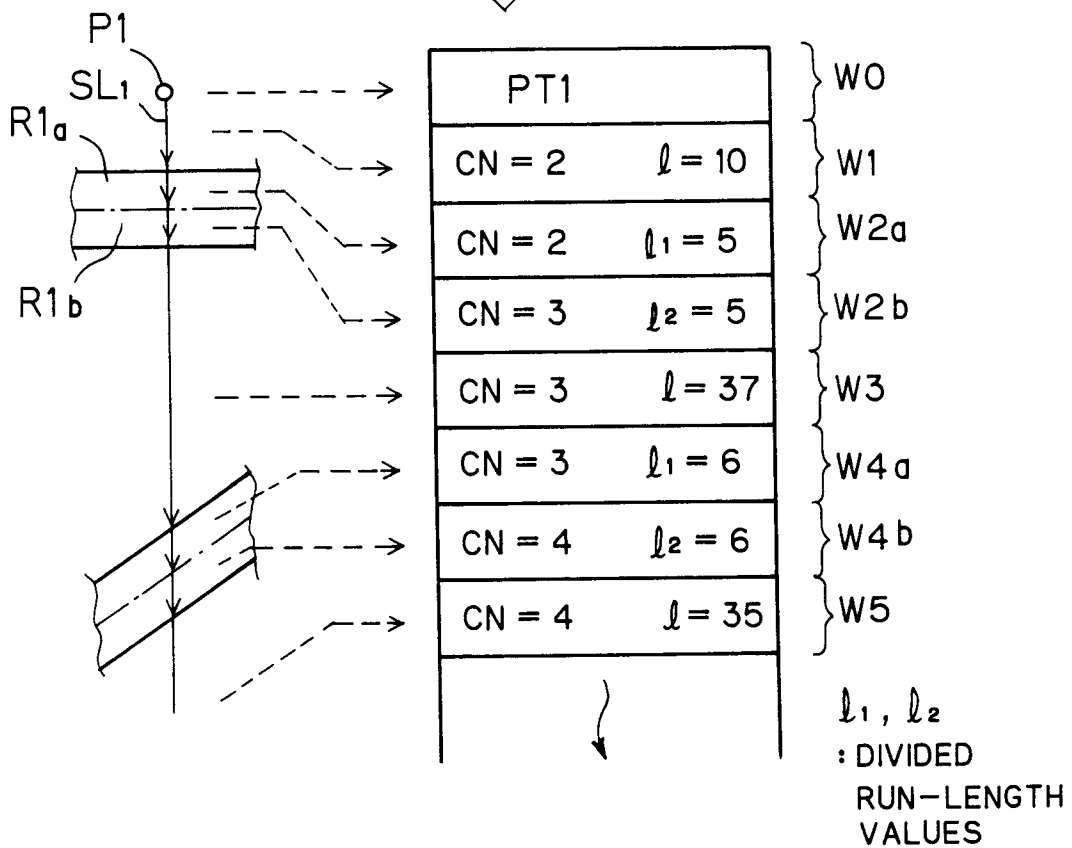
P1
$SL_1$
$R1_a$
$R1_b$

| PT1 | |
|---|---|
| CN = 2 | $\ell = 10$ |
| CN = 2 | $\ell_1 = 5$ |
| CN = 3 | $\ell_2 = 5$ |
| CN = 3 | $\ell = 37$ |
| CN = 3 | $\ell_1 = 6$ |
| CN = 4 | $\ell_2 = 6$ |
| CN = 4 | $\ell = 35$ |

W0
W1
W2a
W2b
W3
W4a
W4b
W5

$\ell_1$, $\ell_2$
: DIVIDED RUN-LENGTH VALUES